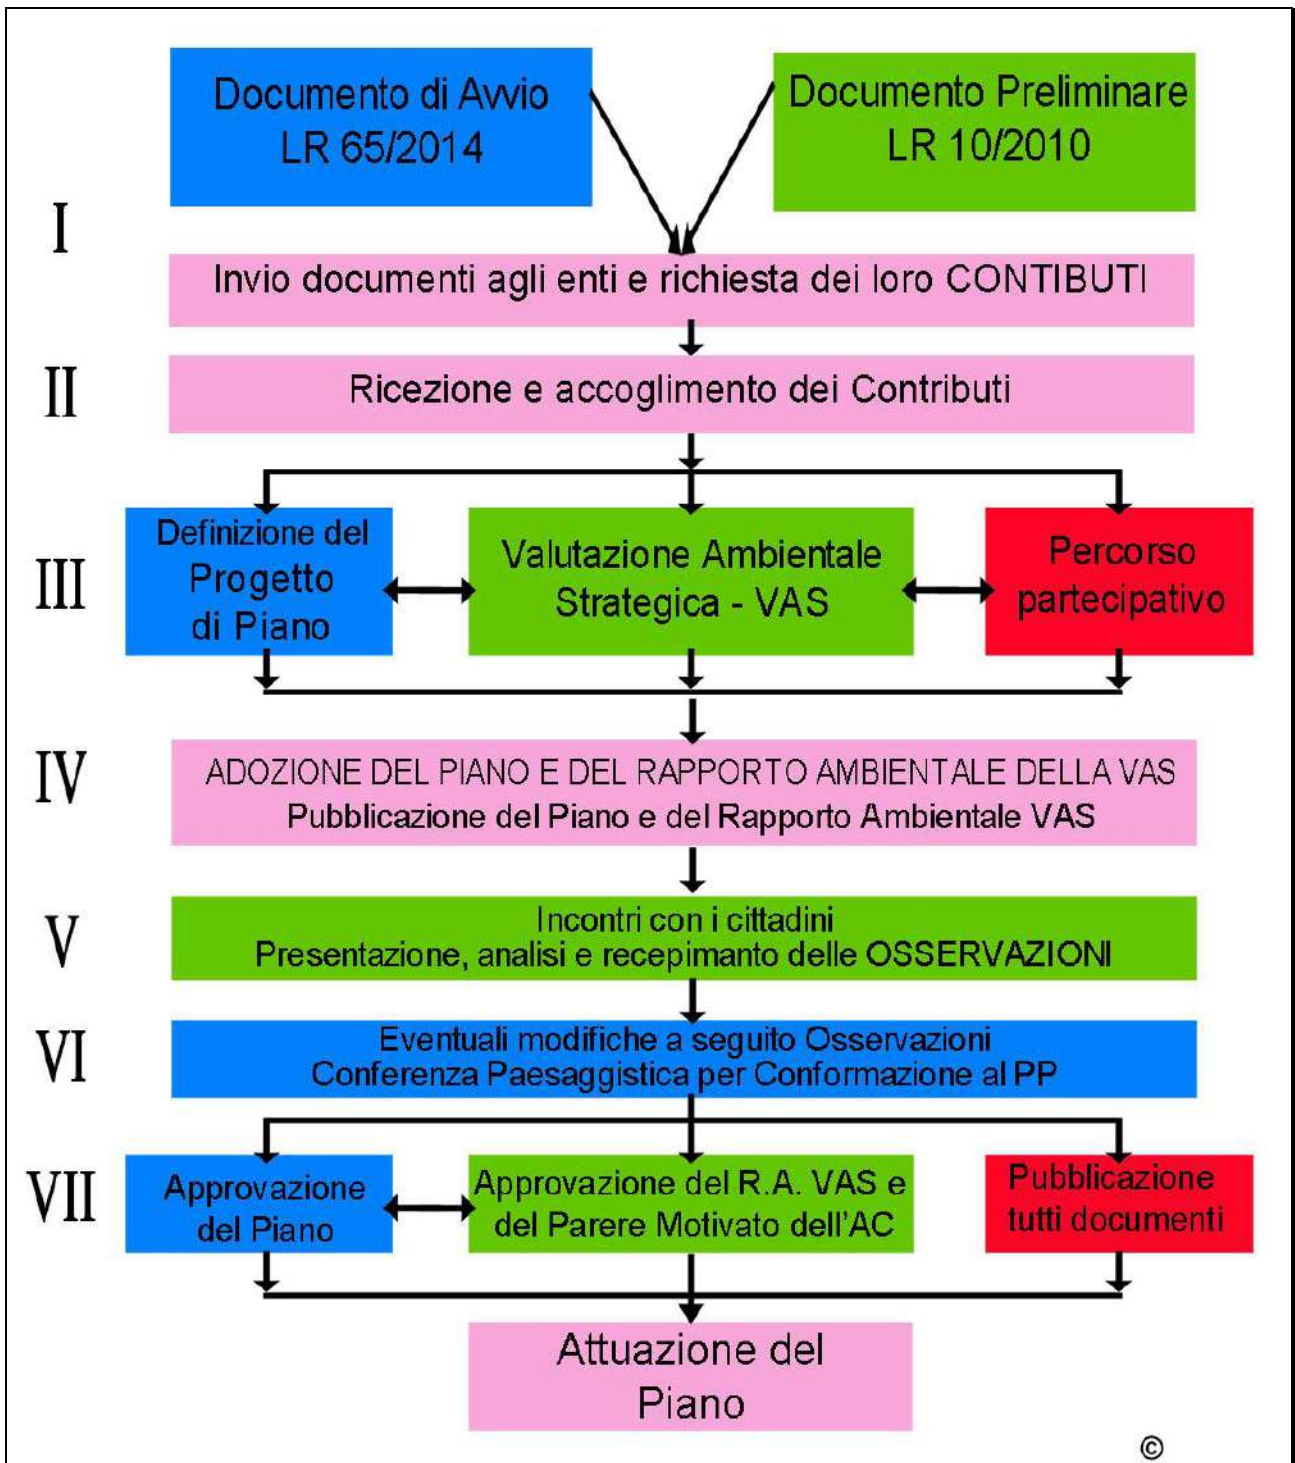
Documento di Avvio
LR 65/2014

Documento Preliminare
LR 10/2010

I

Invio documenti agli enti e richiesta dei loro CONTIBUTI

II

Ricezione e accoglimento dei Contributi

III

Definizione del Progetto di Piano

Valutazione Ambientale Strategica - VAS

Percorso partecipativo

IV

ADOZIONE DEL PIANO E DEL RAPPORTO AMBIENTALE DELLA VAS
Pubblicazione del Piano e del Rapporto Ambientale VAS

V

Incontri con i cittadini
Presentazione, analisi e recepimanto delle OSSERVAZIONI

VI

Eventuali modifiche a seguito Osservazioni
Conferenza Paesaggistica per Conformazione al PP

VII

Approvazione del Piano

Approvazione del R.A. VAS e del Parere Motivato dell'AC

Pubblicazione tutti documenti

Attuazione del Piano

©